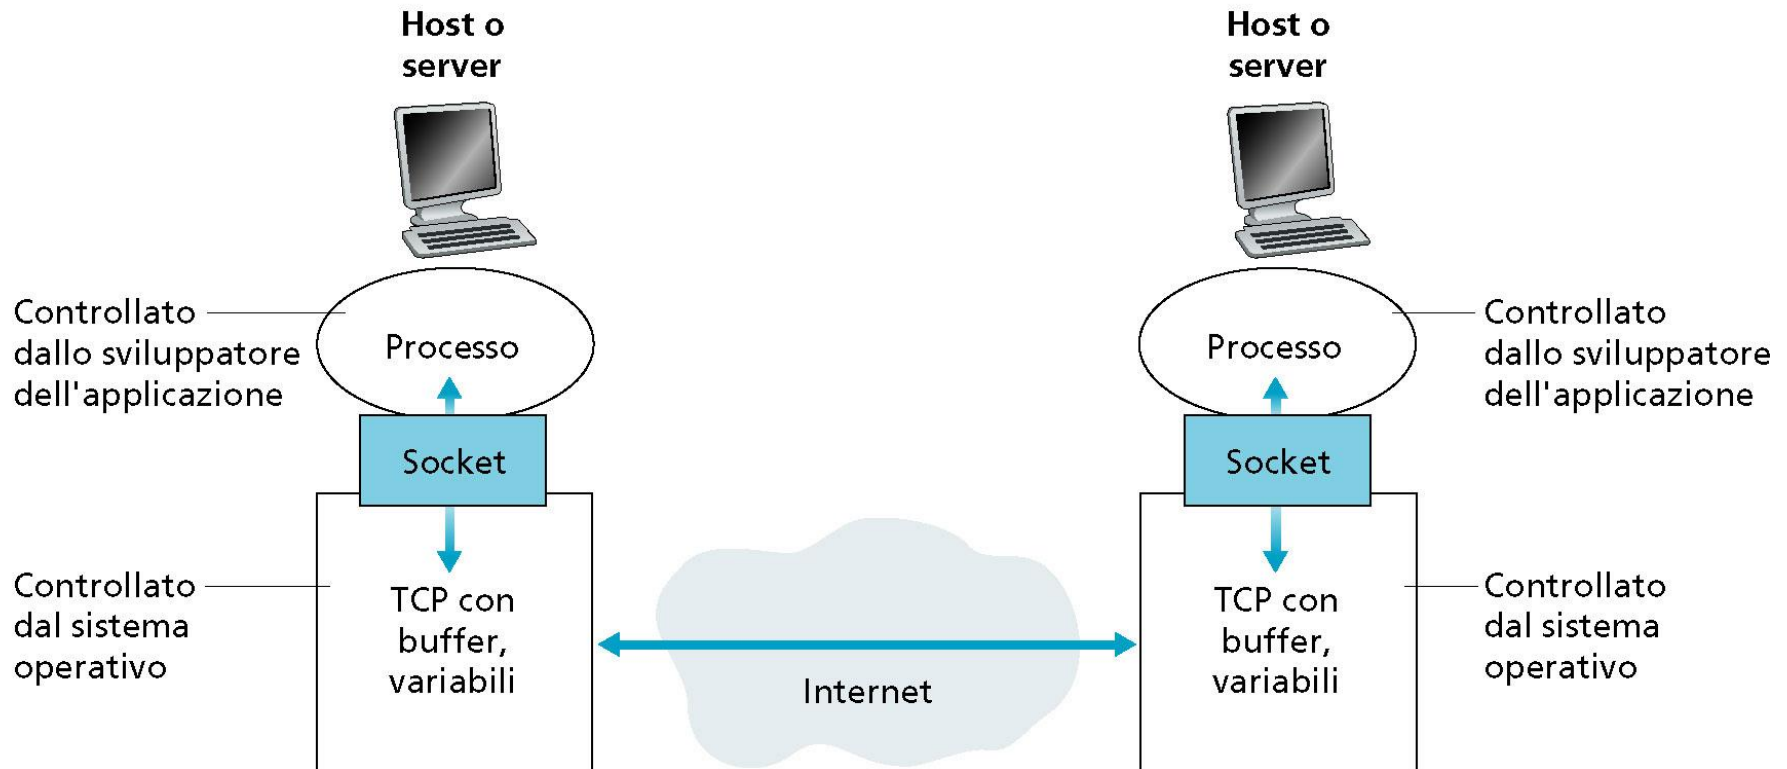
Host o server

Host o server

Controllato dallo sviluppatore dell'applicazione

Processo

Socket

Controllato dal sistema operativo

TCP con buffer, variabili

Internet

Processo

Socket

TCP con buffer, variabili

Controllato dallo sviluppatore dell'applicazione

Controllato dal sistema operativo